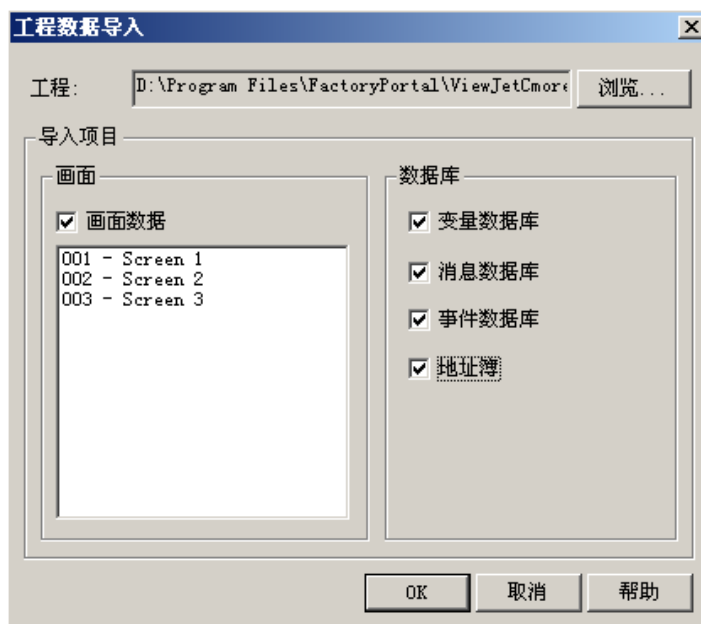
工程数据导入

工程: D:\Program Files\FactoryPortal\ViewJetCmore

浏览...

导入项目

画面

画面数据

001 - Screen 1
002 - Screen 2
003 - Screen 3

数据库

变量数据库

消息数据库

事件数据库

地址簿

OK

取消

帮助